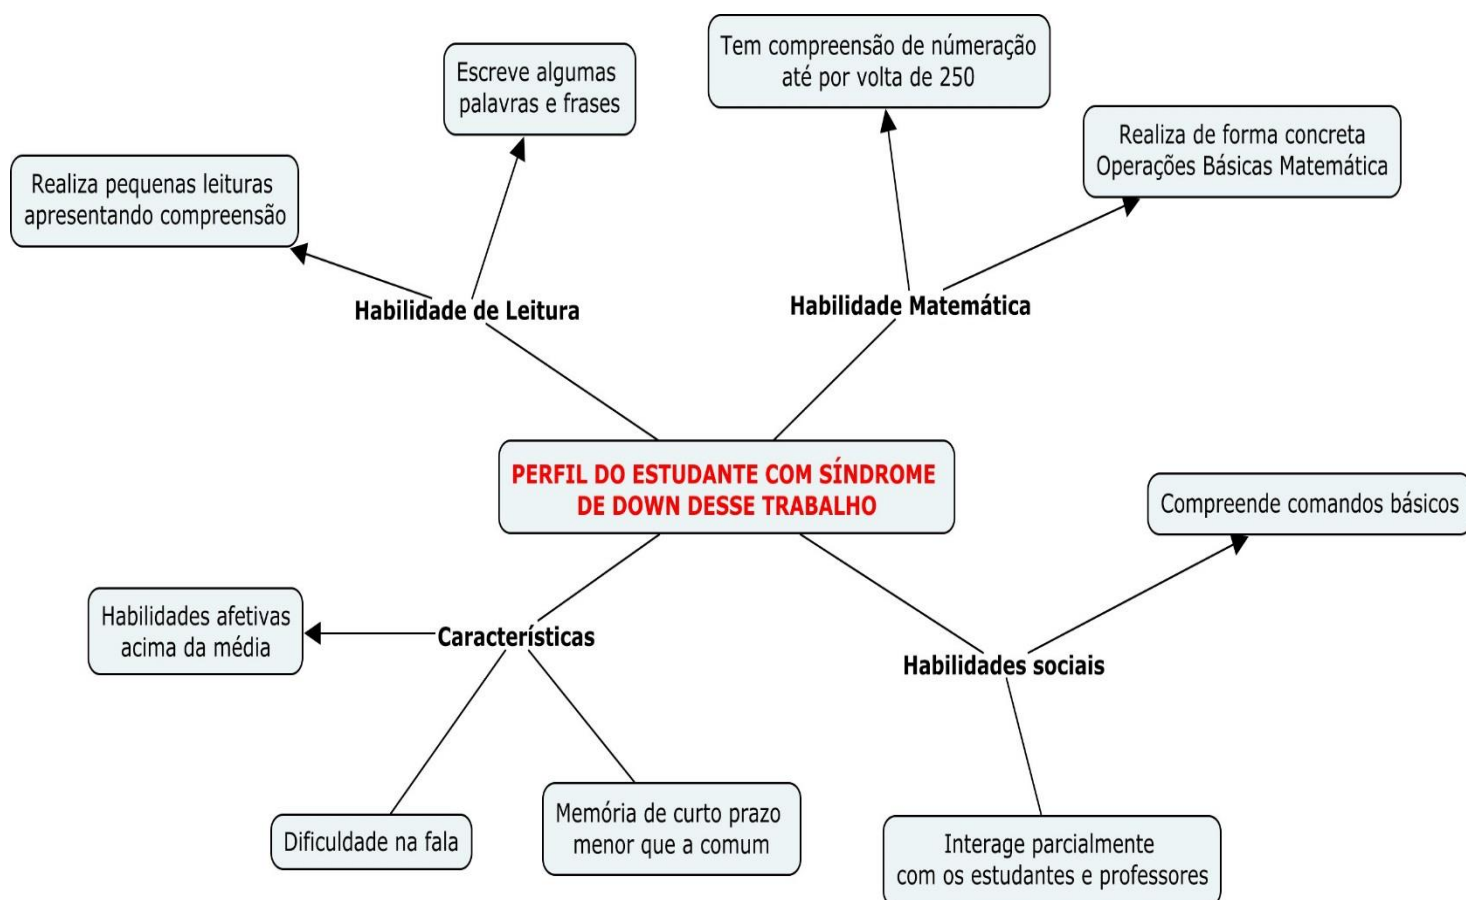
PERFIL DO ESTUDANTE COM SÍNDROME DE DOWN DESSE TRABALHO

Habilidade de Leitura

Realiza pequenas leituras apresentando compreensão

Escreve algumas palavras e frases

Habilidade Matemática

Tem compreensão de númeração até por volta de 250

Realiza de forma concreta Operações Básicas Matemática

Características

Habilidades afetivas acima da média

Dificuldade na fala

Memória de curto prazo menor que a comum

Habilidades sociais

Compreende comandos básicos

Interage parcialmente com os estudantes e professores